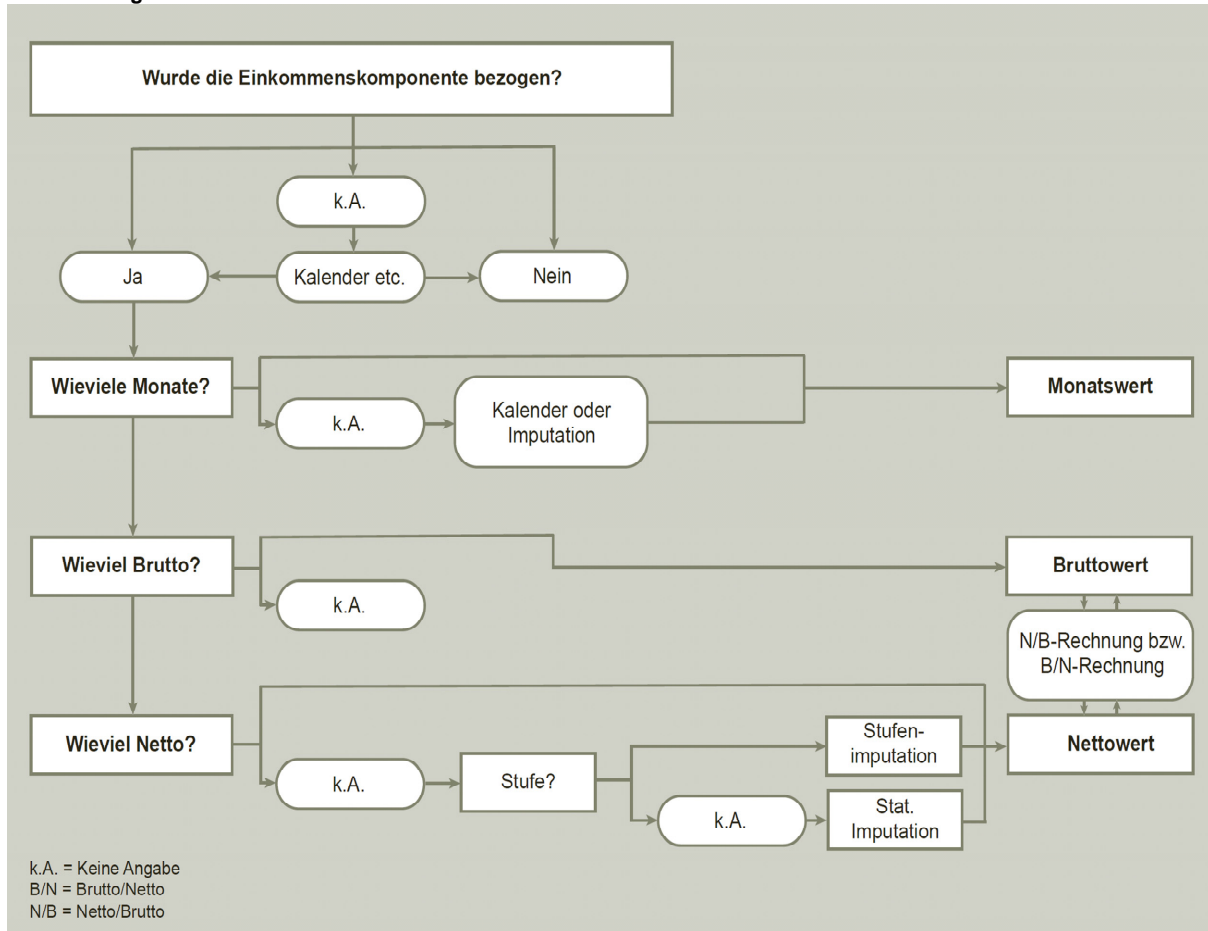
Wurde die Einkommenskomponente bezogen?

k.A.

Ja

Kalender etc.

Nein

Wieviele Monate?

k.A.

Kalender oder Imputation

Monatswert

Wieviel Brutto?

k.A.

Bruttowert

N/B-Rechnung bzw. B/N-Rechnung

Wieviel Netto?

k.A.

Stufe?

Stufenimputation

k.A.

Stat. Imputation

Nettowert

k.A. = Keine Angabe
B/N = Brutto/Netto
N/B = Netto/Brutto